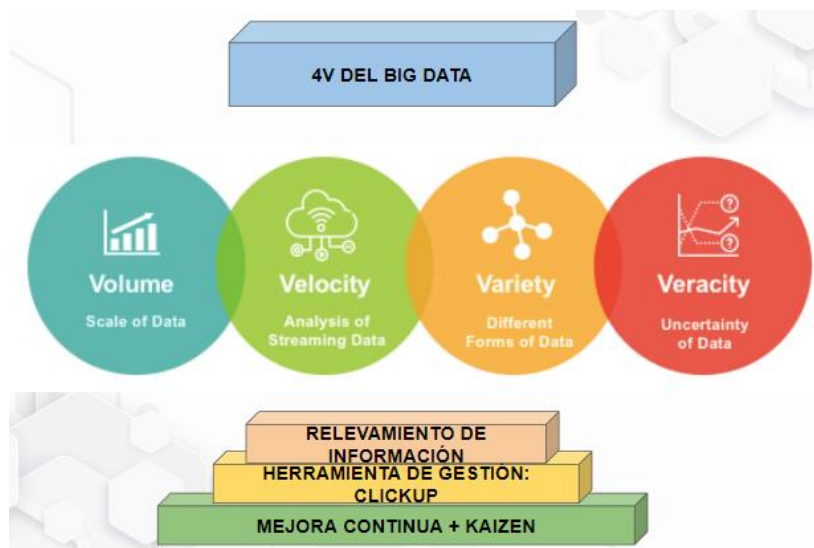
4V DEL BIG DATA

Volume
Scale of Data

Velocity
Analysis of Streaming Data

Variety
Different Forms of Data

Veracity
Uncertainty of Data

RELEVAMIENTO DE INFORMACIÓN

HERRAMIENTA DE GESTIÓN: CLICKUP

MEJORA CONTINUA + KAIZEN